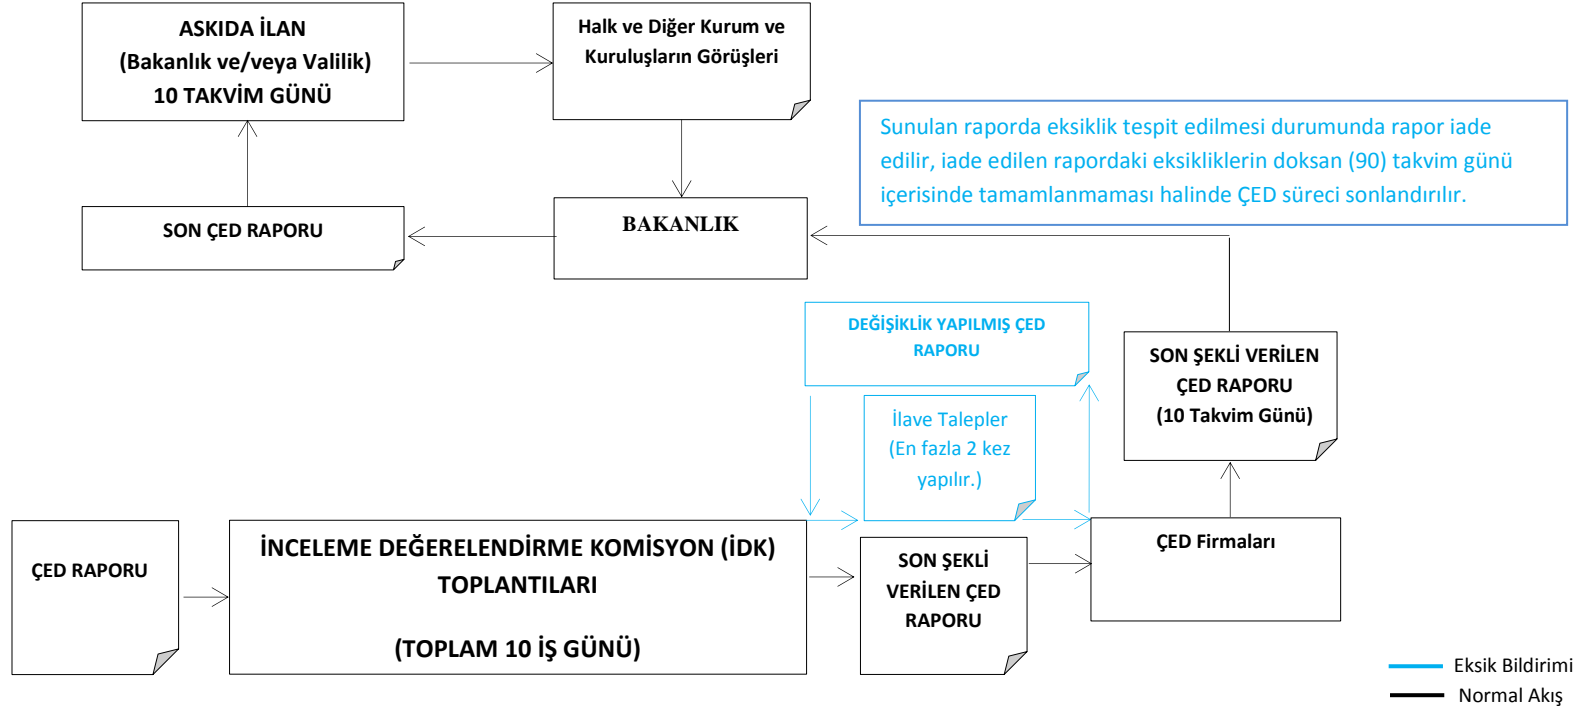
ASKIDA İLAN
(Bakanlık ve/veya Valilik)
10 TAKVİM GÜNÜ

Halk ve Diğer Kurum ve Kuruluşların Görüşleri

Sunulan raporda eksiklik tespit edilmesi durumunda rapor iade edilir, iade edilen rapordaki eksikliklerin doksan (90) takvim günü içerisinde tamamlanmaması halinde ÇED süreci sonlandırılır.

SON ÇED RAPORU

BAKANLIK

DEĞİŞİKLİK YAPILMIŞ ÇED RAPORU

SON ŞEKLİ VERİLEN ÇED RAPORU
(10 Takvim Günü)

İlave Talepler
(En fazla 2 kez yapılır.)

ÇED RAPORU

İNCELEME DEĞERELENDİRME KOMİSYON (İDK) TOPLANTILARI

(TOPLAM 10 İŞ GÜNÜ)

SON ŞEKLİ VERİLEN ÇED RAPORU

ÇED Firmaları

Eksik Bildirimi
Normal Akış